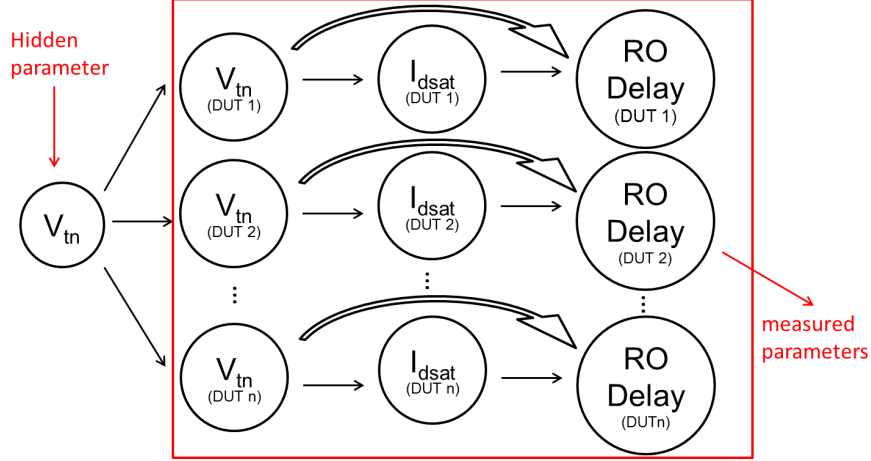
Hidden parameter

$V_{tn}$

$V_{tn}$ (DUT 1)

$I_{dsat}$ (DUT 1)

RO Delay (DUT 1)

$V_{tn}$ (DUT 2)

$I_{dsat}$ (DUT 2)

RO Delay (DUT 2)

⋮

⋮

⋮

$V_{tn}$ (DUT n)

$I_{dsat}$ (DUT n)

RO Delay (DUTn)

measured parameters